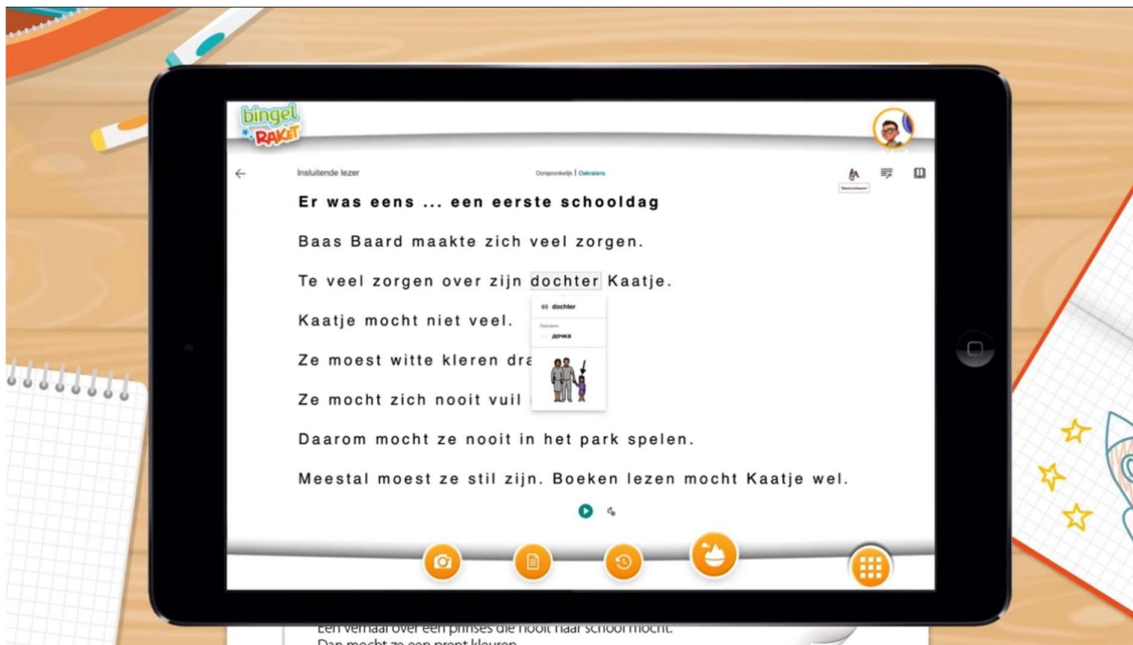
bingel RAKET

Insluitende lezer

Oorspronkelijk | Oekraïens

Er was eens ... een eerste schooldag

Baas Baard maakte zich veel zorgen.

Te veel zorgen over zijn dochter Kaatje.

Kaatje mocht niet veel.

Ze moest witte kleren dra

Ze mocht zich nooit vuil

Daarom mocht ze nooit in het park spelen.

Meestal moest ze stil zijn. Boeken lezen mocht Kaatje wel.

dochter

Oekraïens

дочка

Een verhaal over een prinses die nooit naar school mocht.
Dan mocht ze een prent kleuren.